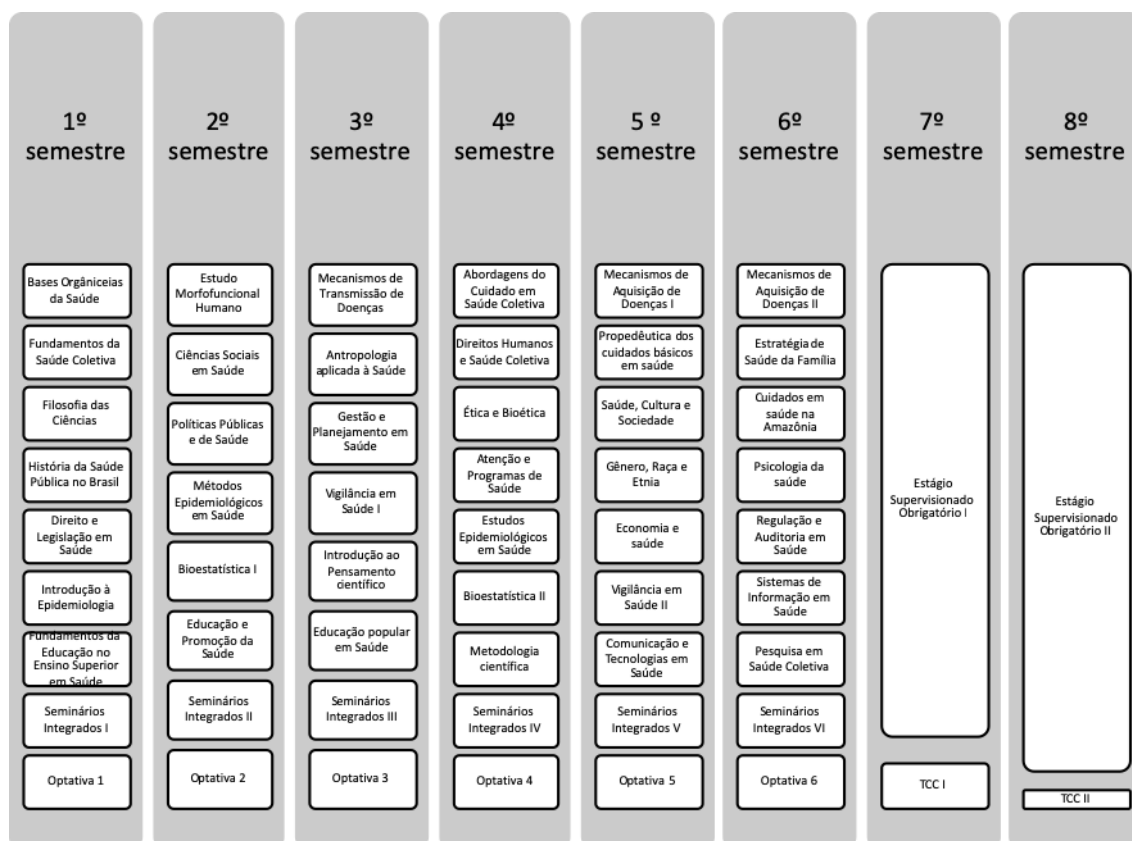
1º semestre

Bases Orgânicelas da Saúde

Fundamentos da Saúde Coletiva

Filosofia das Ciências

História da Saúde Pública no Brasil

Direito e Legislação em Saúde

Introdução à Epidemiologia

Fundamentos da Educação no Ensino Superior em Saúde

Seminários Integrados I

Optativa 1

2º semestre

Estudo Morfofuncional Humano

Ciências Sociais em Saúde

Políticas Públicas e de Saúde

Métodos Epidemiológicos em Saúde

Bioestatística I

Educação e Promoção da Saúde

Seminários Integrados II

Optativa 2

3º semestre

Mecanismos de Transmissão de Doenças

Antropologia aplicada à Saúde

Gestão e Planejamento em Saúde

Vigilância em Saúde I

Introdução ao Pensamento científico

Educação popular em Saúde

Seminários Integrados III

Optativa 3

4º semestre

Abordagens do Cuidado em Saúde Coletiva

Direitos Humanos e Saúde Coletiva

Ética e Bioética

Atenção e Programas de Saúde

Estudos Epidemiológicos em Saúde

Bioestatística II

Metodologia científica

Seminários Integrados IV

Optativa 4

5 º semestre

Mecanismos de Aquisição de Doenças I

Propedêutica dos cuidados básicos em saúde

Saúde, Cultura e Sociedade

Gênero, Raça e Etnia

Economia e saúde

Vigilância em Saúde II

Comunicação e Tecnologias em Saúde

Seminários Integrados V

Optativa 5

6º semestre

Mecanismos de Aquisição de Doenças II

Estratégia de Saúde da Família

Cuidados em saúde na Amazônia

Psicologia da saúde

Regulação e Auditoria em Saúde

Sistemas de Informação em Saúde

Pesquisa em Saúde Coletiva

Seminários Integrados VI

Optativa 6

7º semestre

Estágio Supervisionado Obrigatório I

TCC I

8º semestre

Estágio Supervisionado Obrigatório II

TCC II